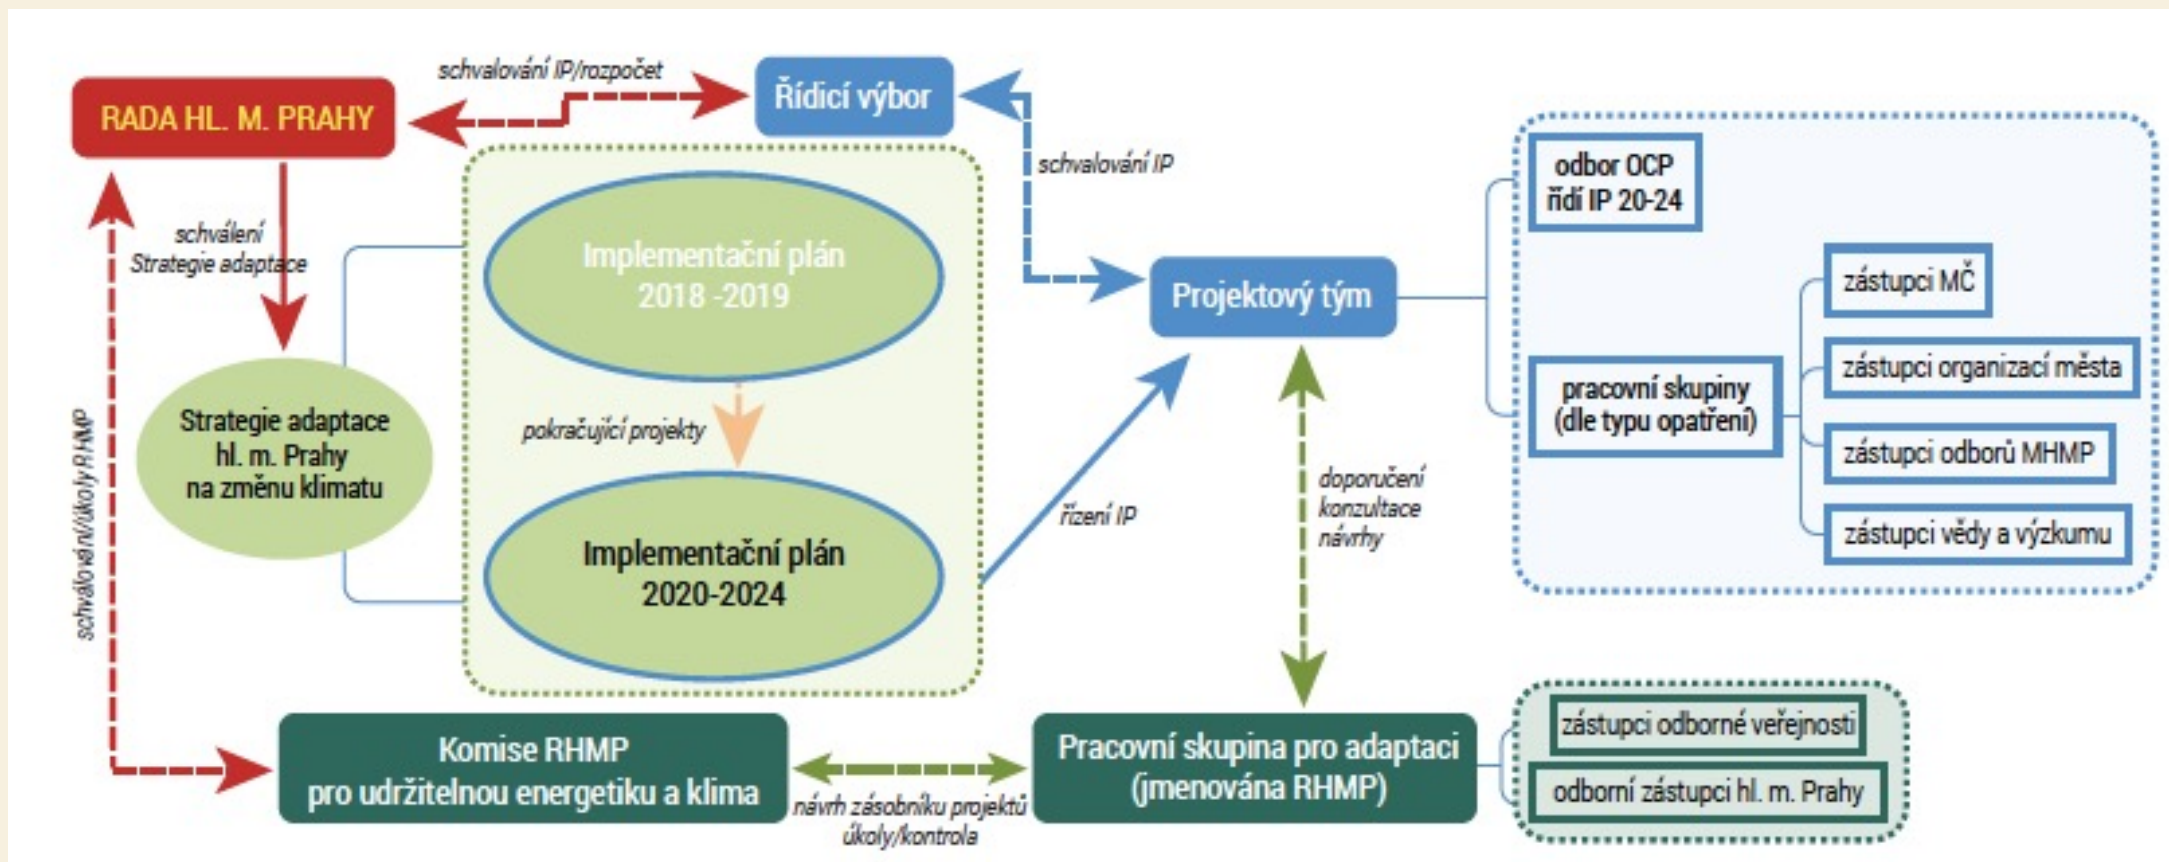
RADA HL. M. PRAHY

schvalování IP/rozpočet

Řídicí výbor

schvalování IP

schválení Strategie adaptace

Implementační plán 2018 -2019

pokračující projekty

Implementační plán 2020-2024

Strategie adaptace hl. m. Prahy na změnu klimatu

schvalování/úkoly RHMP

řízení IP

Projektový tým

doporučení konzultace návrhy

odbor OCP řídí IP 20-24

pracovní skupiny (dle typu opatření)

zástupci MČ

zástupci organizací města

zástupci odborů MHMP

zástupci vědy a výzkumu

Komise RHMP pro udržitelnou energetiku a klima

návrh zásobníku projektů úkoly/kontrola

Pracovní skupina pro adaptaci (jmenována RHMP)

zástupci odborné veřejnosti

odborní zástupci hl. m. Prahy